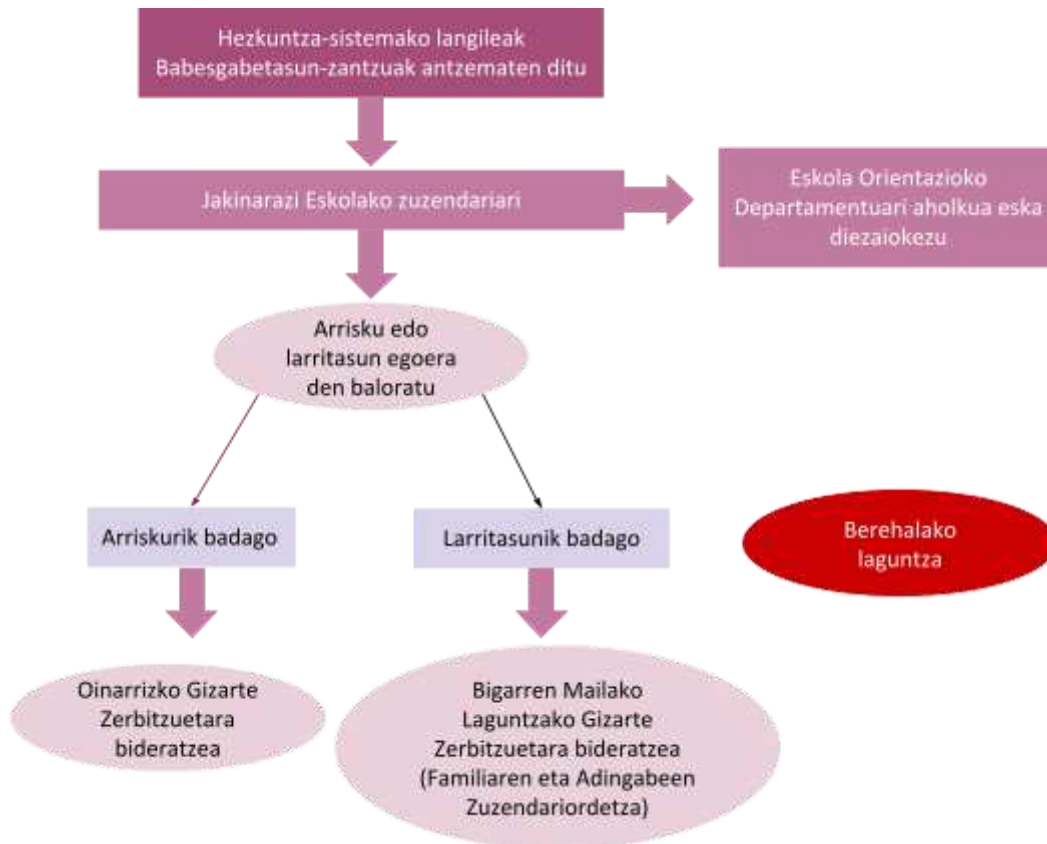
Hezkuntza-sistemako langileak
Babesgabetasun-zantzuak antzematen ditu

Jakinarazi Eskolako zuzendariari

Eskola Orientazioko Departamentuari aholkua eska diezaiokezu

Arrisku edo larritasun egoera den baloratu

Arriskurik badago

Larritasunik badago

Berehalako laguntza

Oinarrizko Gizarte Zerbitzuetara bideratzea

Bigarren Mailako Laguntzako Gizarte Zerbitzuetara bideratzea (Familiaren eta Adingabeen Zuzendariordetza)